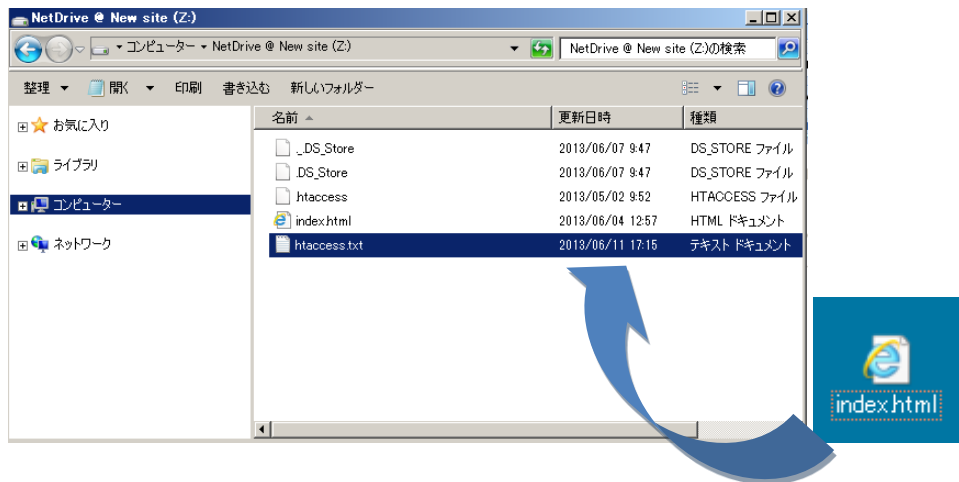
NetDrive @ New site (Z:)

▸ コンピューター ▸ NetDrive @ New site (Z:)

NetDrive @ New site (Z:)の検索

整理 ▾ 開く ▾ 印刷 書き込む 新しいフォルダー

お気に入り
ライブラリ
コンピューター
ネットワーク

| 名前 | 更新日時 | 種類 |
|---|---|---|
| ._DS_Store | 2013/06/07 9:47 | DS_STORE ファイル |
| .DS_Store | 2013/06/07 9:47 | DS_STORE ファイル |
| .htaccess | 2013/05/02 9:52 | HTACCESS ファイル |
| index.html | 2013/06/04 12:57 | HTML ドキュメント |
| htaccess.txt | 2013/06/11 17:15 | テキスト ドキュメント |

index.html